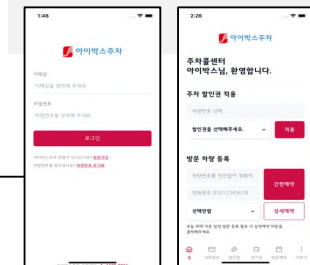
1:46

아이박스주차

아이디

아이디를 입력해 주세요.

비밀번호

비밀번호를 입력해 주세요.

로그인

아이박스주차 회원이 아니신가요? 회원가입

비밀번호를 잊으셨나요? 비밀번호 초기화

2:26

아이박스주차

주차운센터
아이박스님, 환영합니다.

주차 할인권 적용

차량번호 선택

할인권을 선택해주세요.

적용

방문 차량 등록

차량번호를 입력해주세요

간편예약

전화번호 01012345678

선택안함

상세예약

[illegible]

홈 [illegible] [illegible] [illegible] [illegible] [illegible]